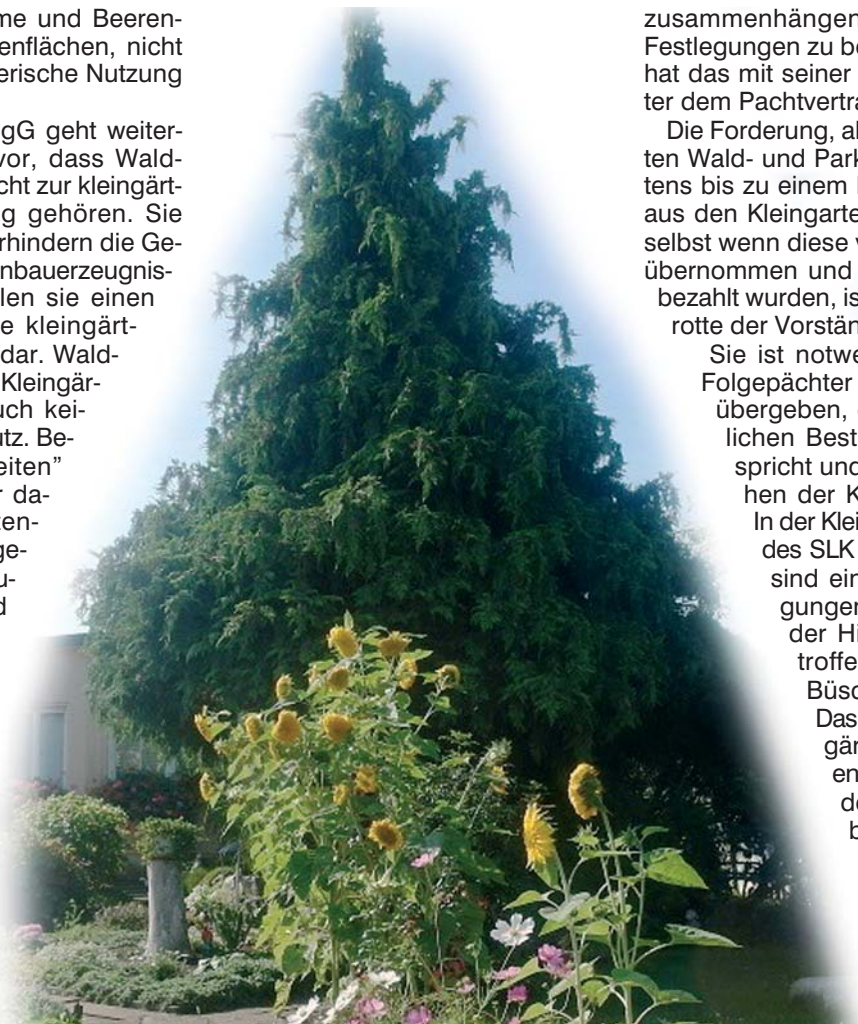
me und Beeren-
enflächen, nicht
erische Nutzung

gG geht weiter-
vor, dass Wald-
cht zur kleingärt-
g gehören. Sie
rhindern die Ge-
nbauerzeugnis-
len sie einen
e kleingärt-
dar. Wald-
Kleingär-
uch kei-
tz. Be-
eiten"
r da-
ten-
ge-
u-
d

zusammenhängen
Festlegungen zu be
hat das mit seiner
ter dem Pachtvertra

Die Forderung, al
ten Wald- und Park
tens bis zu einem
aus den Kleingarte
selbst wenn diese v
übernommen und
bezahlt wurden, is
rotte der Vorstän
Sie ist notwe
Folgepächter
übergeben,
lichen Best
spricht und
hen der K
In der Klei
des SLK
sind ein
gungen
der Hi
troffe
Büsc
Das
gär
en
de
b